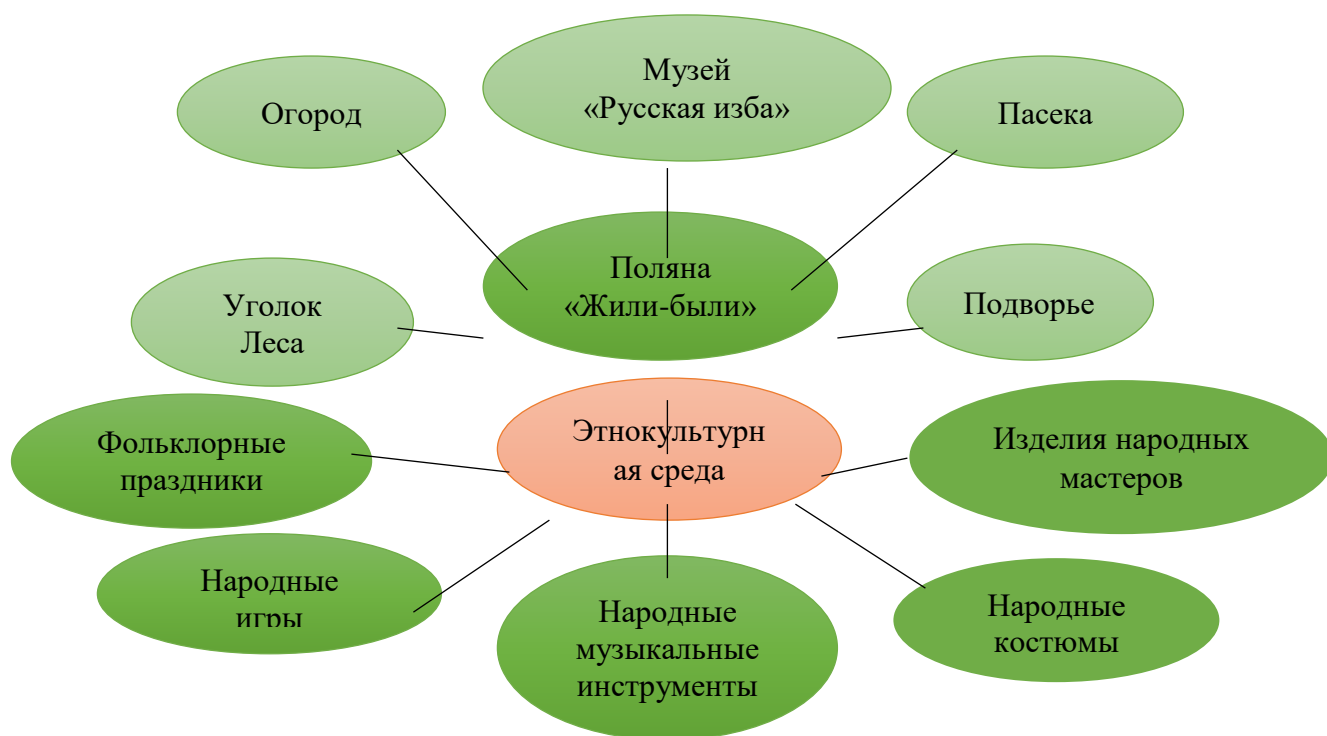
Музей
«Русская изба»

Огород

Пасека

Поляна
«Жили-были»

Уголок
Леса

Подворье

Фольклорные
праздники

Этнокультурн
ая среда

Изделия народных
мастеров

Народные
игры

Народные
музыкальные
инструменты

Народные
костюмы